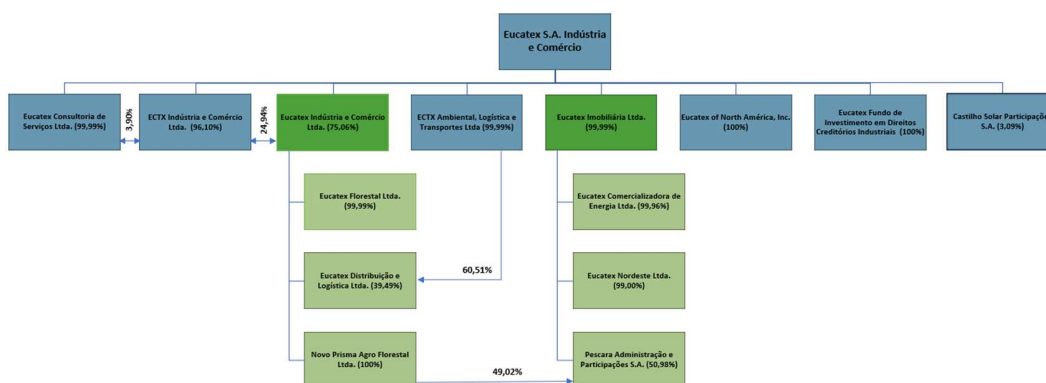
Eucatex S.A. Indústria e Comércio

Eucatex Consultoria de Serviços Ltda. (99,99%)

3,90%

ECTX Indústria e Comércio Ltda. (96,10%)

24,94%

Eucatex Indústria e Comércio Ltda. (75,06%)

ECTX Ambiental, Logística e Transportes Ltda (99,99%)

Eucatex Imobiliária Ltda. (99,99%)

Eucatex of North América, Inc. (100%)

Eucatex Fundo de Investimento em Direitos Creditórios Industriais (100%)

Castilho Solar Participaçõ S.A. (3,09%)

Eucatex Florestal Ltda. (99,99%)

Eucatex Distribuição e Logística Ltda. (39,49%)

60,51%

Novo Prisma Agro Florestal Ltda. (100%)

49,02%

Eucatex Comercializadora de Energia Ltda. (99,96%)

Eucatex Nordeste Ltda. (99,00%)

Pescara Administração e Participações S.A. (50,98%)